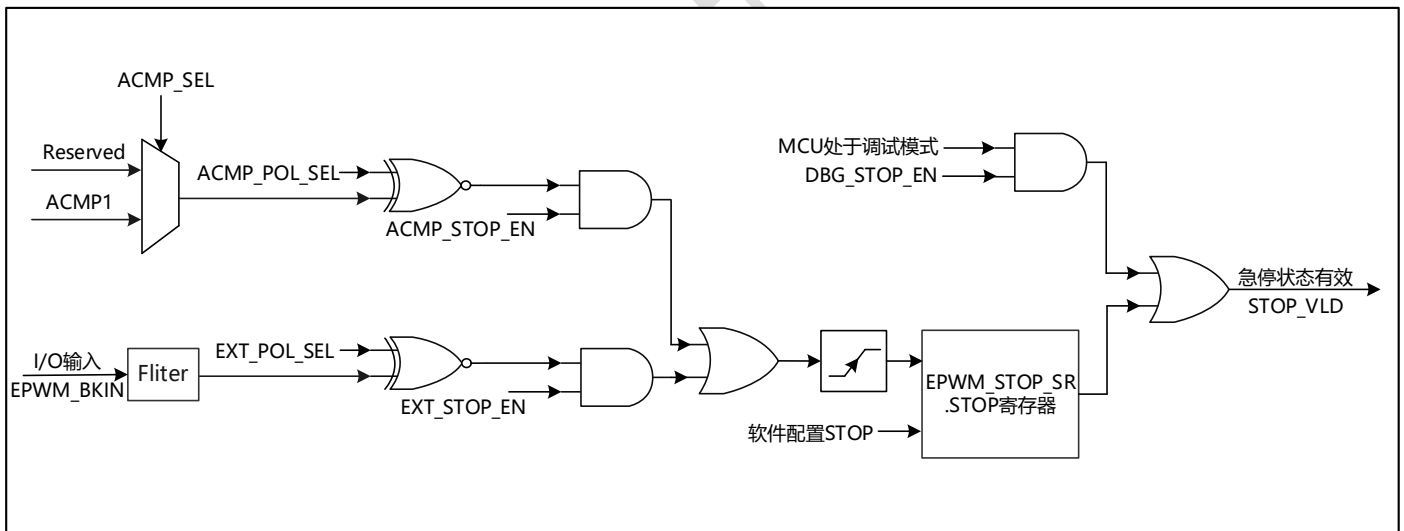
ACMP_SEL

Reserved

ACMP1

ACMP_POL_SEL

ACMP_STOP_EN

MCU处于调试模式

DBG_STOP_EN

急停状态有效

STOP_VLD

I/O输入

EPWM_BKIN

Fliter

EXT_POL_SEL

EXT_STOP_EN

EPWM_STOP_SR .STOP寄存器

软件配置STOP